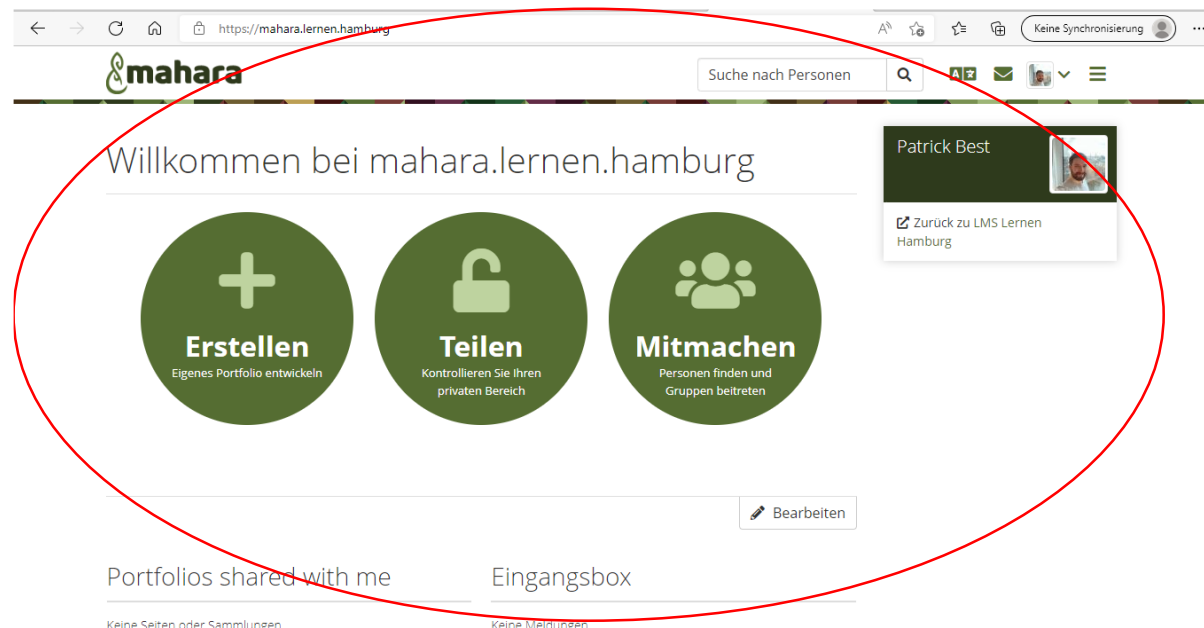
https://mahara.lernen.hamburg

Keine Synchronisierung

mahara

Suche nach Personen

Willkommen bei mahara.lernen.hamburg

Erstellen
Eigenes Portfolio entwickeln

Teilen
Kontrollieren Sie Ihren privaten Bereich

Mitmachen
Personen finden und Gruppen beitreten

Bearbeiten

Portfolios shared with me

Keine Seiten oder Sammlungen

Eingangsbox

Keine Meldungen

Patrick Best

Zurück zu LMS Lernen Hamburg